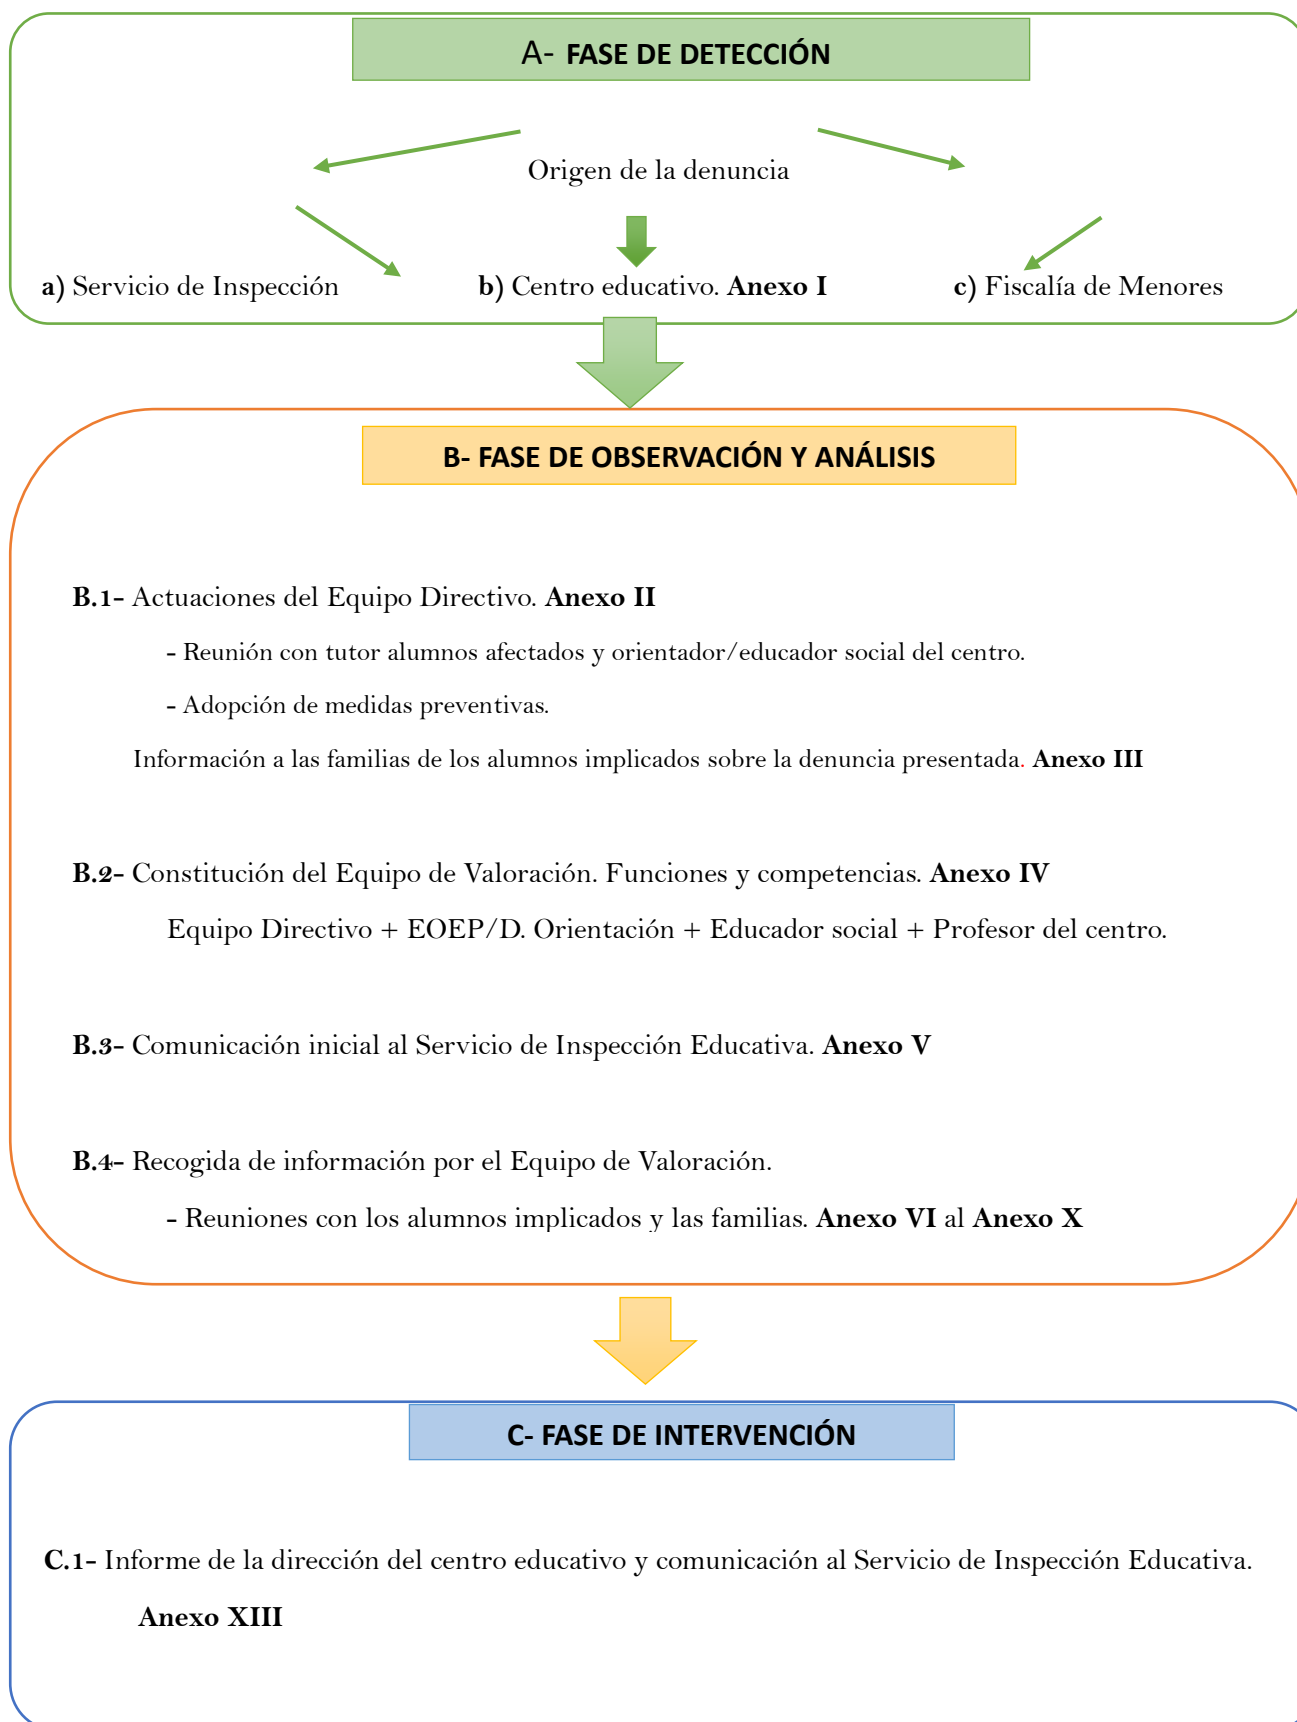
A- FASE DE DETECCIÓN

Origen de la denuncia

a) Servicio de Inspección

b) Centro educativo. Anexo I

c) Fiscalía de Menores

B- FASE DE OBSERVACIÓN Y ANÁLISIS

B.1- Actuaciones del Equipo Directivo. Anexo II

- Reunión con tutor alumnos afectados y orientador/educador social del centro.

- Adopción de medidas preventivas.

Información a las familias de los alumnos implicados sobre la denuncia presentada. Anexo III

B.2- Constitución del Equipo de Valoración. Funciones y competencias. Anexo IV

Equipo Directivo + EOEP/D. Orientación + Educador social + Profesor del centro.

B.3- Comunicación inicial al Servicio de Inspección Educativa. Anexo V

B.4- Recogida de información por el Equipo de Valoración.

- Reuniones con los alumnos implicados y las familias. Anexo VI al Anexo X

C- FASE DE INTERVENCIÓN

C.1- Informe de la dirección del centro educativo y comunicación al Servicio de Inspección Educativa.

Anexo XIII